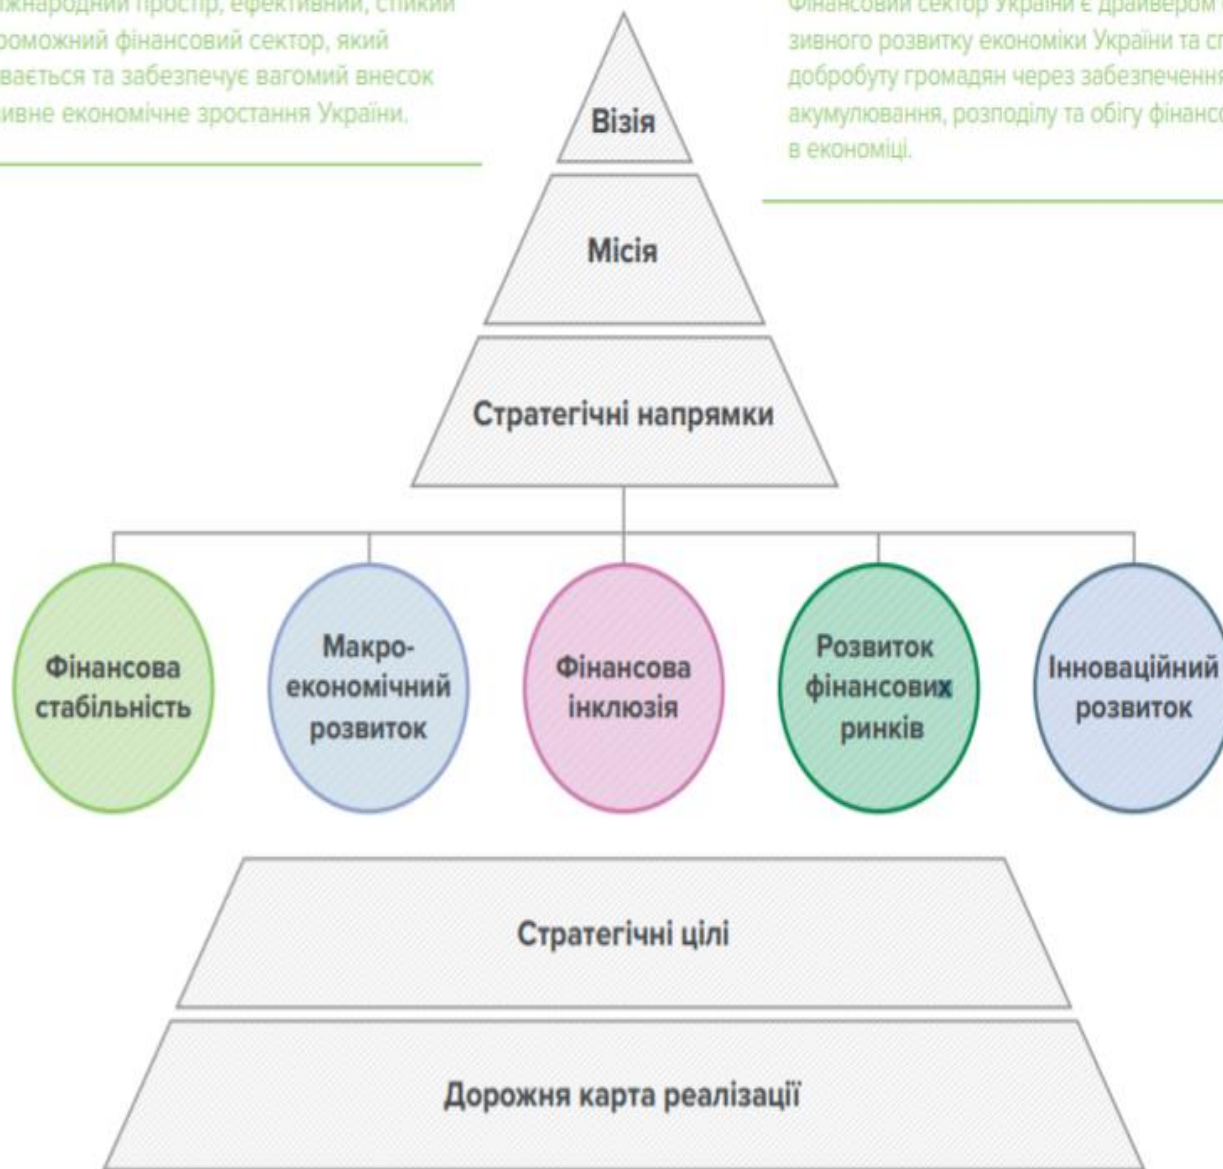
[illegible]іжнародний простір, ефективний, стійкий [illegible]роможний фінансовий сектор, який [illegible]вається та забезпечує вагомий внесок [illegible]ивне економічне зростання України.

Візія

Фінансовий сектор України є драйвером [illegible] зивного розвитку економіки України та сп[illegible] добробуту громадян через забезпечення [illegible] акумулювання, розподілу та обігу фінансо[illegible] в економіці.

Місія

Стратегічні напрямки

Фінансова стабільність

Макроекономічний розвиток

Фінансова інклюзія

Розвиток фінансових ринків

Інноваційний розвиток

Стратегічні цілі

Дорожня карта реалізації